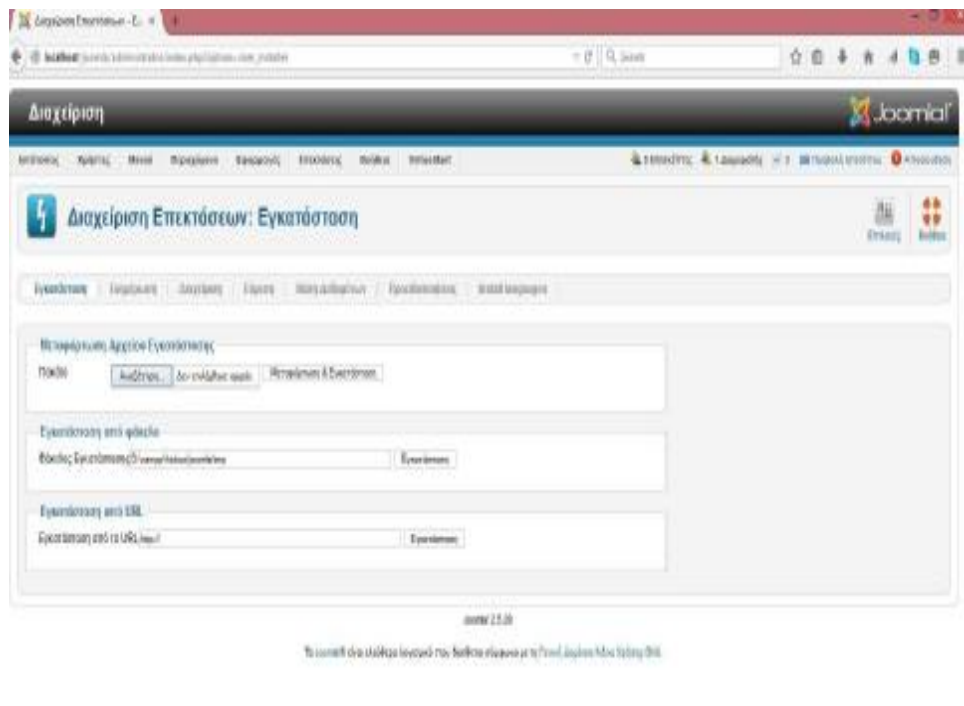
Διαχείριση Επεκτάσεων - E... ×

localhost

Διαχείριση

Joomla!

Διαχείριση Επεκτάσεων: Εγκατάσταση

Επιλογές Βοήθεια

Εγκατάσταση

Μεταφόρτωση Αρχείου Εγκατάστασης

Πακέτο Αναζήτηση... Δεν επιλέχθηκε αρχείο. Μεταφόρτωση & Εγκατάσταση

Εγκατάσταση από φάκελο

Φάκελος Εγκατάστασης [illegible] Εγκατάσταση

Εγκατάσταση από URL

Εγκατάσταση από το URL http:// Εγκατάσταση

Joomla! 2.5.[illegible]

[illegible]